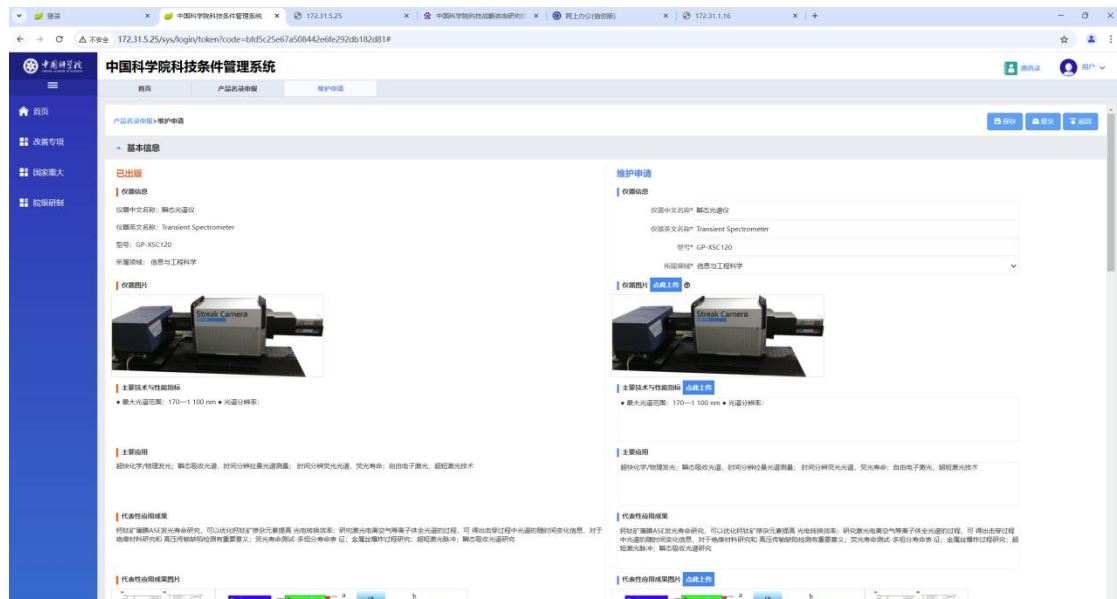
登录 | 中国科学院科技条件管理系统 | 172.31.5.25 | 中国科学院科技创新咨询研究院 | 网上办公(信创版) | 172.31.1.16

不安全 172.31.5.25/sys/login/token?code=bfd5c25e67a508442e6fe292db182d81#

中国科学院

中国科学院科技条件管理系统

通讯录 用户

首页 产品名录申报 维护申请

首页
改善专项
国家重大
院级研制

产品名录申报>维护申请

保存 提交 返回

基本信息

已出版

仪器信息

仪器中文名称：瞬态光谱仪

仪器英文名称：Transient Spectrometer

型号：GP-XSC120

所属领域：信息与工程科学

仪器图片

Streak Camera

主要技术与性能指标

● 最大光谱范围：170—1 100 nm ● 光谱分辨率:

主要应用

超快化学/物理发光；瞬态吸收光谱，时间分辨拉曼光谱测量；时间分辨荧光光谱，荧光寿命；自由电子激光，超短激光技术

代表性应用成果

钙钛矿薄膜ASE发光寿命研究，可以优化钙钛矿掺杂元素提高光电转换效率；研究激光电离空气等离子体全光谱的过程，可得出击穿过程中光谱的随时间变化信息，对于地爆材料研究和高压传输缺陷检测有重要意义；荧光寿命测试-多组分寿命表征；金属丝爆炸过程研究；超短激光脉冲；瞬态吸收光谱研究

代表性应用成果图片

维护申请

仪器信息

仪器中文名称* 瞬态光谱仪

仪器英文名称* Transient Spectrometer

型号* GP-XSC120

所属领域* 信息与工程科学

仪器图片 点此上传

Streak Camera

主要技术与性能指标 点此上传

● 最大光谱范围：170—1 100 nm ● 光谱分辨率:

主要应用

超快化学/物理发光；瞬态吸收光谱，时间分辨拉曼光谱测量；时间分辨荧光光谱，荧光寿命；自由电子激光，超短激光技术

代表性应用成果

钙钛矿薄膜ASE发光寿命研究，可以优化钙钛矿掺杂元素提高光电转换效率；研究激光电离空气等离子体全光谱的过程，可得出击穿过程中光谱的随时间变化信息，对于地爆材料研究和高压传输缺陷检测有重要意义；荧光寿命测试-多组分寿命表征；金属丝爆炸过程研究；超短激光脉冲；瞬态吸收光谱研究

代表性应用成果图片 点此上传

a b